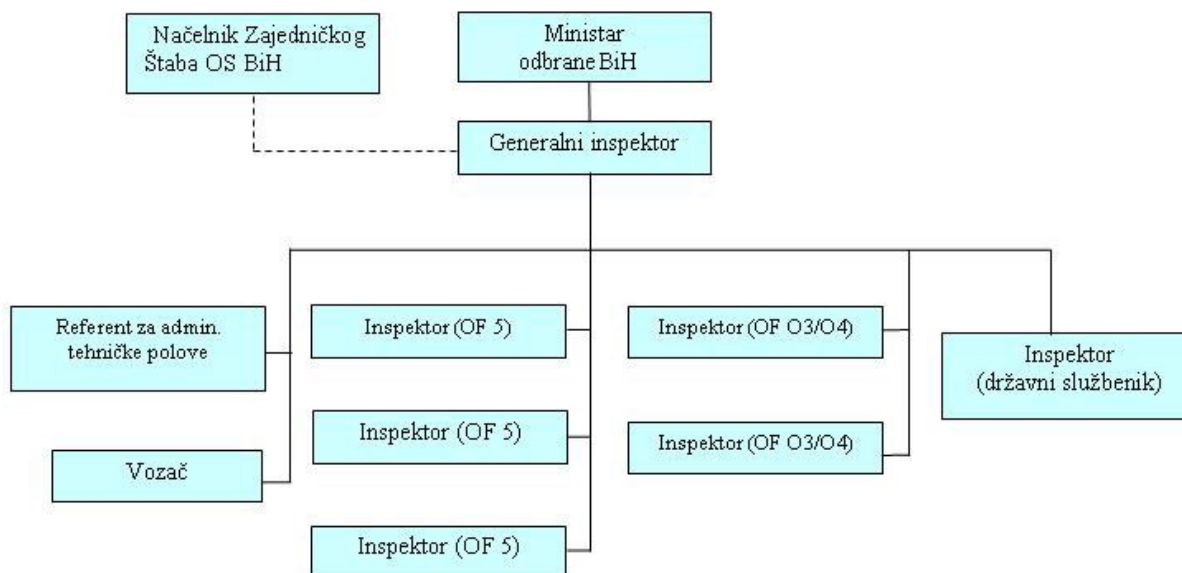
Načelnik Zajedničkog Štaba OS BiH

Ministar odbrane BiH

Generalni inspektor

Referent za admin. tehničke polove

Vozač

Inspektor (OF 5)

Inspektor (OF 5)

Inspektor (OF 5)

Inspektor (OF O3/O4)

Inspektor (OF O3/O4)

Inspektor (državni službenik)